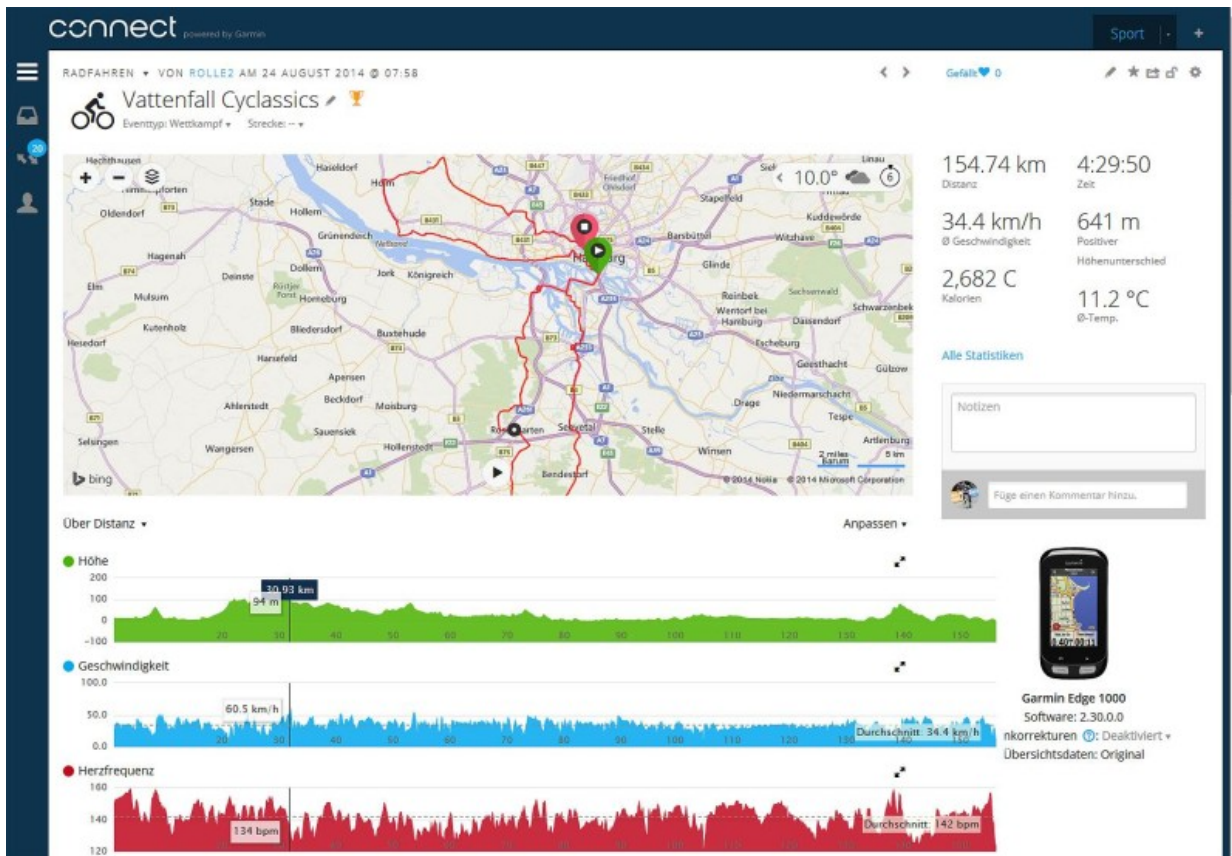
connect powered by Garmin

Sport +

RADFAHREN ▾ VON ROLLE2 AM 24 AUGUST 2014 @ 07:58

Vattenfall Cyclassics

Eventtyp: Wettkampf ▾ Strecke: -- ▾

Gefällt 0

20

Hechthausen, Haseldorf, Horn, Oldendorf, Stade, Hollern, Grünendeich, Hagenah, Deinste, Dollern, Jork, Königreich, Elm, Mulsum, Horneburg, Kutenholz, Bliedersdorf, Buxtehude, Hesedorf, Harsefeld, Apensen, Ahlerstedt, Beckdorf, Moisburg, Sauensiek, Hollenstedt, Selsingen, Wangersen, Stapelfeld, Kuddewörde, Barsbüttel, Witzhave, Hamburg, Glinde, Reinbek, Wentorf bei Hamburg, Dassendorf, Schwarzenbek, Escheburg, Geesthacht, Gübow, Niedermarschacht, Drage, Tespe, Stelle, Winsen, Artlenburg, Bendestorf, Rosengarten, Seevetal, Sachsenwald

10.0° 6

2 miles 5 km

bing

© 2014 Nokia © 2014 Microsoft Corporation

154.74 km
Distanz

4:29:50
Zeit

34.4 km/h
Ø Geschwindigkeit

641 m
Positiver Höhenunterschied

2,682 C
Kalorien

11.2 °C
Ø-Temp.

Alle Statistiken

Notizen

Füge einen Kommentar hinzu.

Über Distanz ▾

Anpassen ▾

Höhe
200
100
0
-100
30.93 km
94 m
20 30 40 50 60 70 80 90 100 110 120 130 140 150

Geschwindigkeit
100.0
50.0
0.0
60.5 km/h
Durchschnitt: 34.4 km/h

Herzfrequenz
160
140
120
134 bpm
Durchschnitt: 142 bpm

Garmin Edge 1000
Software: 2.30.0.0
nkorrekturen Deaktiviert ▾
Übersichtsdaten: Original